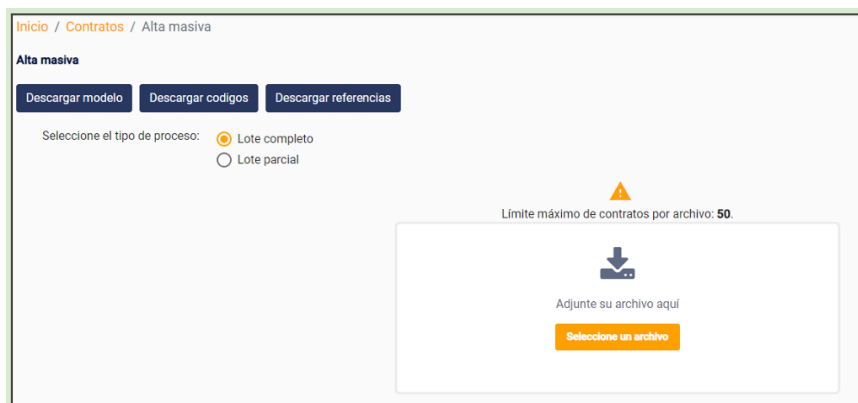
Inicio / Contratos / Alta masiva

Alta masiva

Descargar modelo
Descargar codigos
Descargar referencias

Seleccione el tipo de proceso:
Lote completo
Lote parcial

Límite máximo de contratos por archivo: **50**.

Adjunte su archivo aquí

Seleccione un archivo